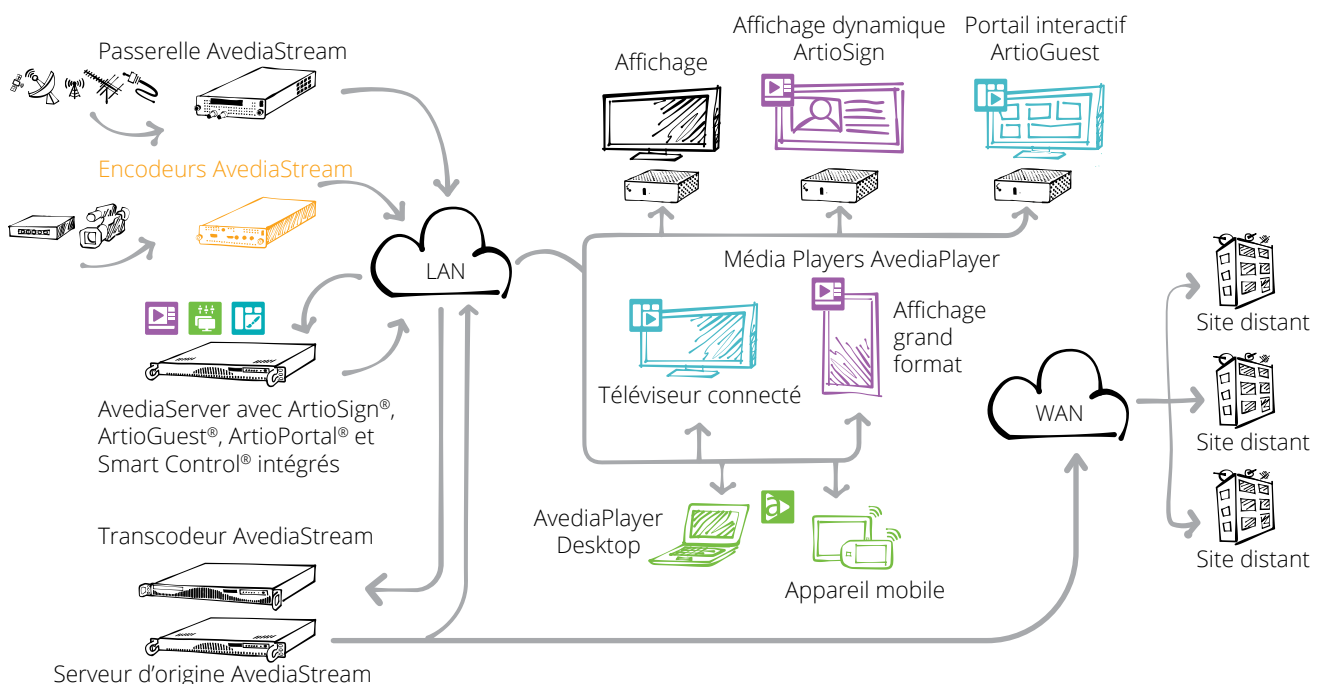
Passerelle AvediaStream

Encodeurs AvediaStream

LAN

AvediaServer avec ArtioSign®, ArtioGuest®, ArtioPortal® et Smart Control® intégrés

Transcodeur AvediaStream

Serveur d'origine AvediaStream

Affichage

Affichage dynamique ArtioSign

Portail interactif ArtioGuest

Média Players AvediaPlayer

Téléviseur connecté

Affichage grand format

AvediaPlayer Desktop

Appareil mobile

WAN

Site distant

Site distant

Site distant